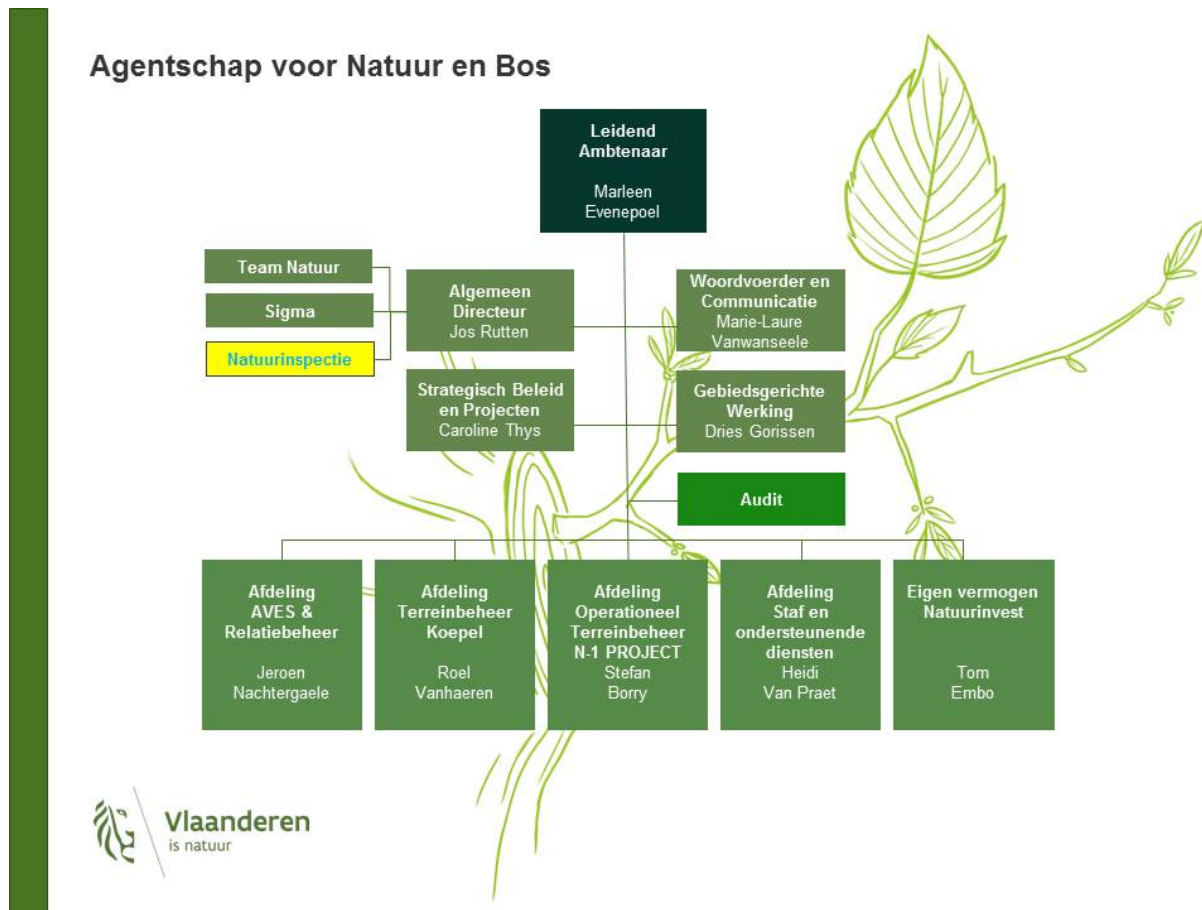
Agentschap voor Natuur en Bos

Leidend Ambtenaar

Marleen Evenepoel

Team Natuur

Sigma

Natuurinspectie

Algemeen Directeur
Jos Rutten

Woordvoerder en Communicatie
Marie-Laure Vanwanseele

Strategisch Beleid en Projecten
Caroline Thys

Gebiedsgerichte Werking
Dries Gorissen

Audit

Afdeling AVES & Relatiebeheer

Jeroen Nachtergaele

Afdeling Terreinbeheer Koepel

Roel Vanhaeren

Afdeling Operationeel Terreinbeheer N-1 PROJECT
Stefan Borry

Afdeling Staf en ondersteunende diensten
Heidi Van Praet

Eigen vermogen Natuurinvest

Tom Embo

Vlaanderen
is natuur